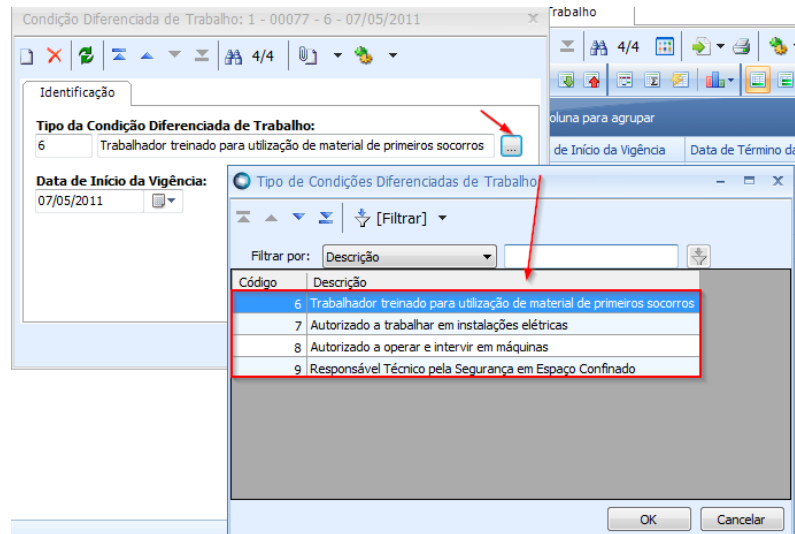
Condição Diferenciada de Trabalho: 1 - 00077 - 6 - 07/05/2011

4/4

Identificação

Tipo da Condição Diferenciada de Trabalho:

6 Trabalhador treinado para utilização de material de primeiros socorros

...

Data de Início da Vigência:

07/05/2011

Trabalho

4/4

oluna para agrupar

de Início da Vigência | Data de Término da

Tipo de Condições Diferenciadas de Trabalho

[Filtrar]

Filtrar por: Descrição

| Código | Descrição |
|---|---|
| 6 | Trabalhador treinado para utilização de material de primeiros socorros |
| 7 | Autorizado a trabalhar em instalações elétricas |
| 8 | Autorizado a operar e intervir em máquinas |
| 9 | Responsável Técnico pela Segurança em Espaço Confinado |

OK

Cancelar